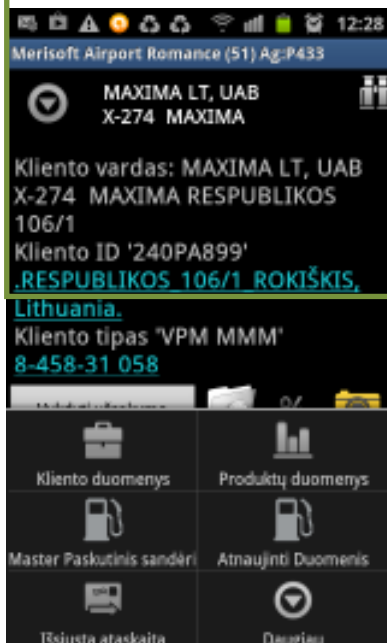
12:28

Merisoft Airport Romance (51) Ag:P433

MAXIMA LT, UAB
X-274 MAXIMA

Kliento vardas: MAXIMA LT, UAB X-274 MAXIMA RESPUBLIKOS 106/1
Kliento ID '240PA899'
.RESPUBLIKOS_106/1_ROKIŠKIS, Lithuania.
Kliento tipas 'VPM MMM'
8-458-31 058

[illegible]

%

Kliento duomenys

Produktų duomenys

Master Paskutinis sandėri

Atnaujinti Duomenis

Išsiųsta ataskaita

Daugiau